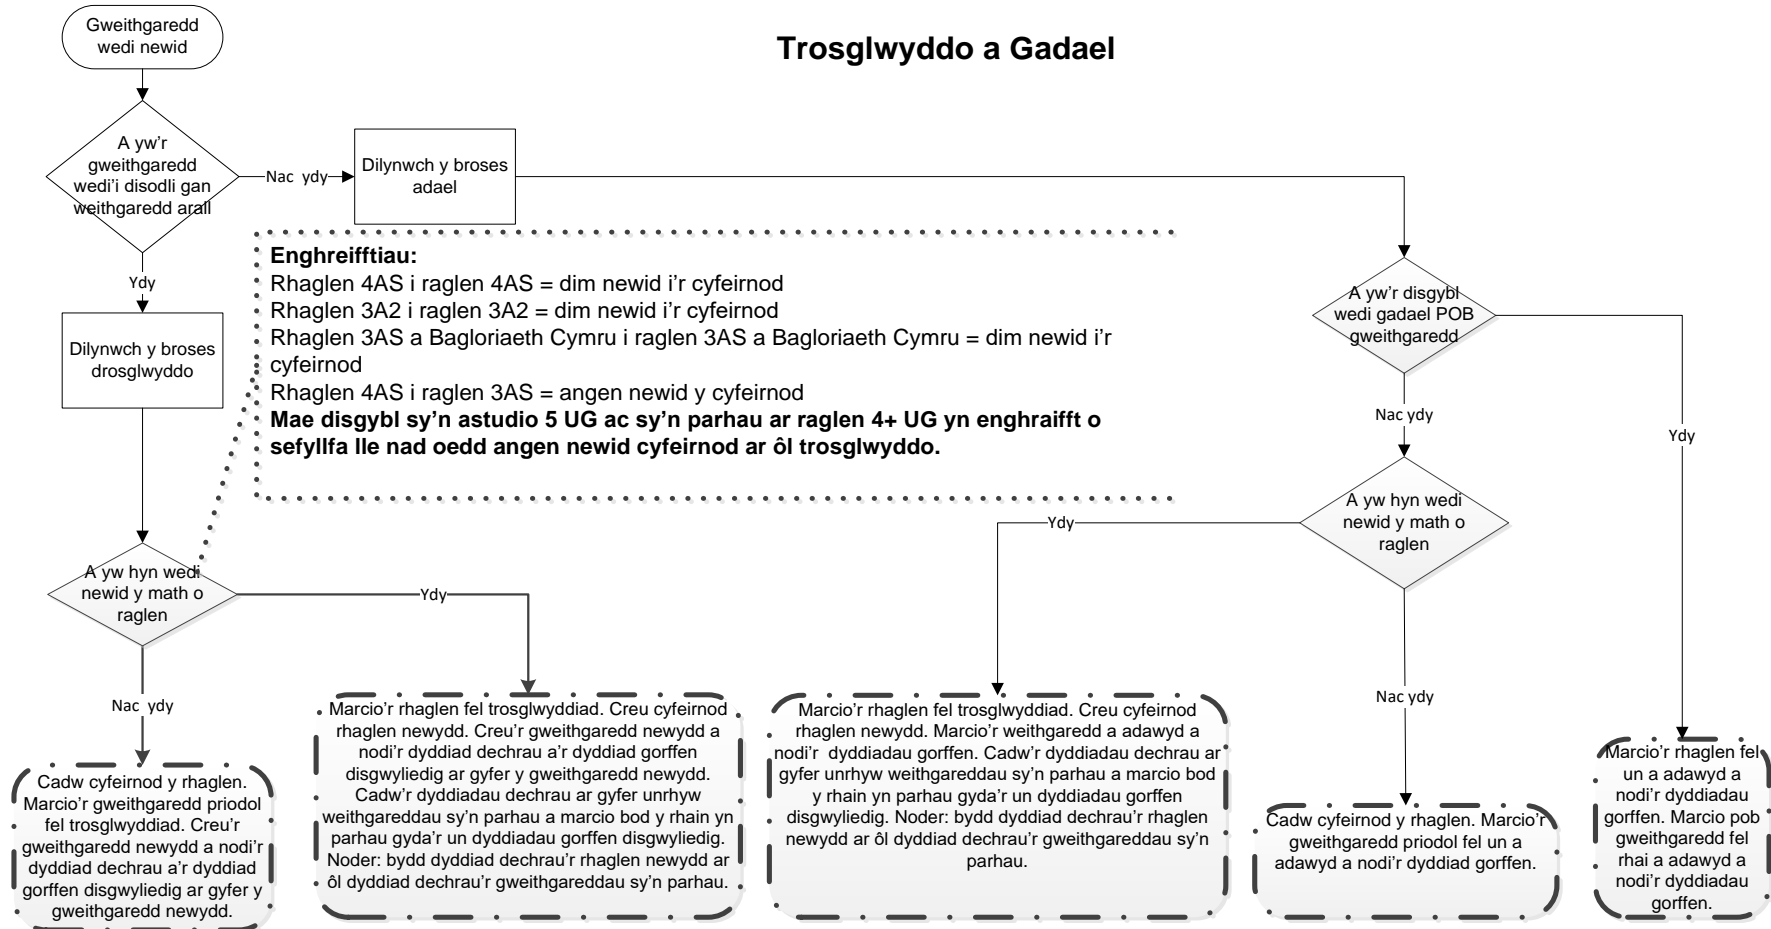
Gweithgaredd wedi newid

Trosglwyddo a Gadael

A yw'r gweithgaredd wedi'i disodli gan weithgaredd arall

Nac ydy

Dilynwch y broses adael

Ydy

Dilynwch y broses drosglwyddo

**Enghreifftiau:**
Rhaglen 4AS i raglen 4AS = dim newid i'r cyfeirnod
Rhaglen 3A2 i raglen 3A2 = dim newid i'r cyfeirnod
Rhaglen 3AS a Bagloriaeth Cymru i raglen 3AS a Bagloriaeth Cymru = dim newid i'r cyfeirnod
Rhaglen 4AS i raglen 3AS = angen newid y cyfeirnod
**Mae disgybl sy'n astudio 5 UG ac sy'n parhau ar raglen 4+ UG yn enghraifft o sefyllfa lle nad oedd angen newid cyfeirnod ar ôl trosglwyddo.**

A yw'r disgybl wedi gadael POB gweithgaredd

Nac ydy

Ydy

A yw hyn wedi newid y math o raglen

Ydy

A yw hyn wedi newid y math o raglen

Ydy

Nac ydy

Nac ydy

Cadw cyfeirnod y rhaglen. Marcio'r gweithgaredd priodol fel trosglwyddiad. Creu'r gweithgaredd newydd a nodi'r dyddiad dechrau a'r dyddiad gorffen disgwyliedig ar gyfer y gweithgaredd newydd.

Marcio'r rhaglen fel trosglwyddiad. Creu cyfeirnod rhaglen newydd. Creu'r gweithgaredd newydd a nodi'r dyddiad dechrau a'r dyddiad gorffen disgwyliedig ar gyfer y gweithgaredd newydd. Cadw'r dyddiadau dechrau ar gyfer unrhyw weithgareddau sy'n parhau a marcio bod y rhain yn parhau gyda'r un dyddiadau gorffen disgwyliedig. Noder: bydd dyddiad dechrau'r rhaglen newydd ar ôl dyddiad dechrau'r gweithgareddau sy'n parhau.

Marcio'r rhaglen fel trosglwyddiad. Creu cyfeirnod rhaglen newydd. Marcio'r weithgaredd a adawyd a nodi'r dyddiadau gorffen. Cadw'r dyddiadau dechrau ar gyfer unrhyw weithgareddau sy'n parhau a marcio bod y rhain yn parhau gyda'r un dyddiadau gorffen disgwyliedig. Noder: bydd dyddiad dechrau'r rhaglen newydd ar ôl dyddiad dechrau'r gweithgareddau sy'n parhau.

Cadw cyfeirnod y rhaglen. Marcio'r gweithgaredd priodol fel un a adawyd a nodi'r dyddiad gorffen.

Marcio'r rhaglen fel un a adawyd a nodi'r dyddiadau gorffen. Marcio pob gweithgaredd fel rhai a adawyd a nodi'r dyddiadau gorffen.